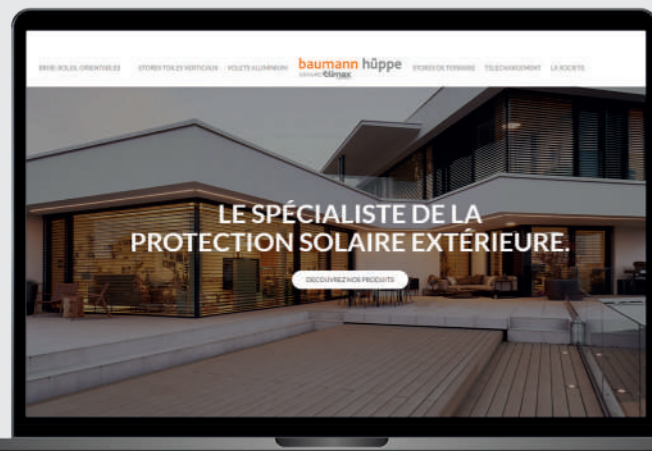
BRISE-SOLEIL ORIENTABLES STORES TOILE VERTICAUX VOLETS ALUMINIUM baumann hüppe GROUPE élimax STORES DE TERRASSE TÉLÉCHARGEMENT LA SOCIÉTÉ

LE SPÉCIALISTE DE LA PROTECTION SOLAIRE EXTÉRIEURE.

DÉCOUVREZ NOS PRODUITS